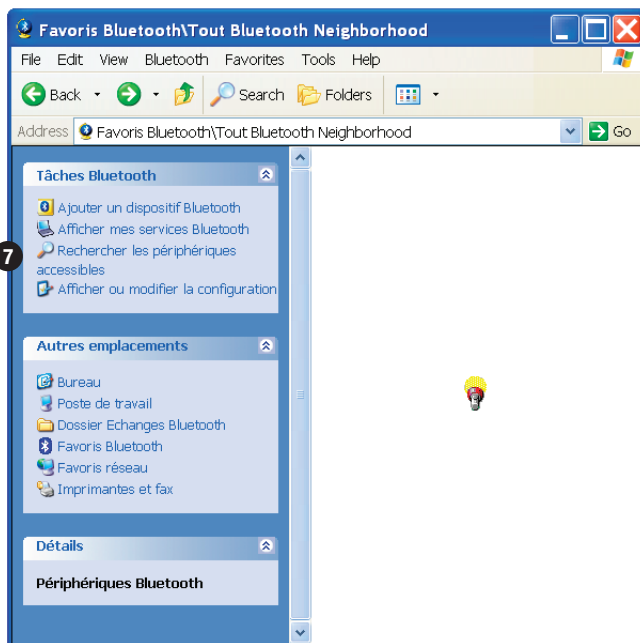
Favoris Bluetooth\Tout Bluetooth Neighborhood

File Edit View Bluetooth Favorites Tools Help

Back Search Folders

Address Favoris Bluetooth\Tout Bluetooth Neighborhood Go

Tâches Bluetooth

Ajouter un dispositif Bluetooth
Afficher mes services Bluetooth
Rechercher les périphériques accessibles
Afficher ou modifier la configuration

7

Autres emplacements

Bureau
Poste de travail
Dossier Echanges Bluetooth
Favoris Bluetooth
Favoris réseau
Imprimantes et fax

Détails

Périphériques Bluetooth